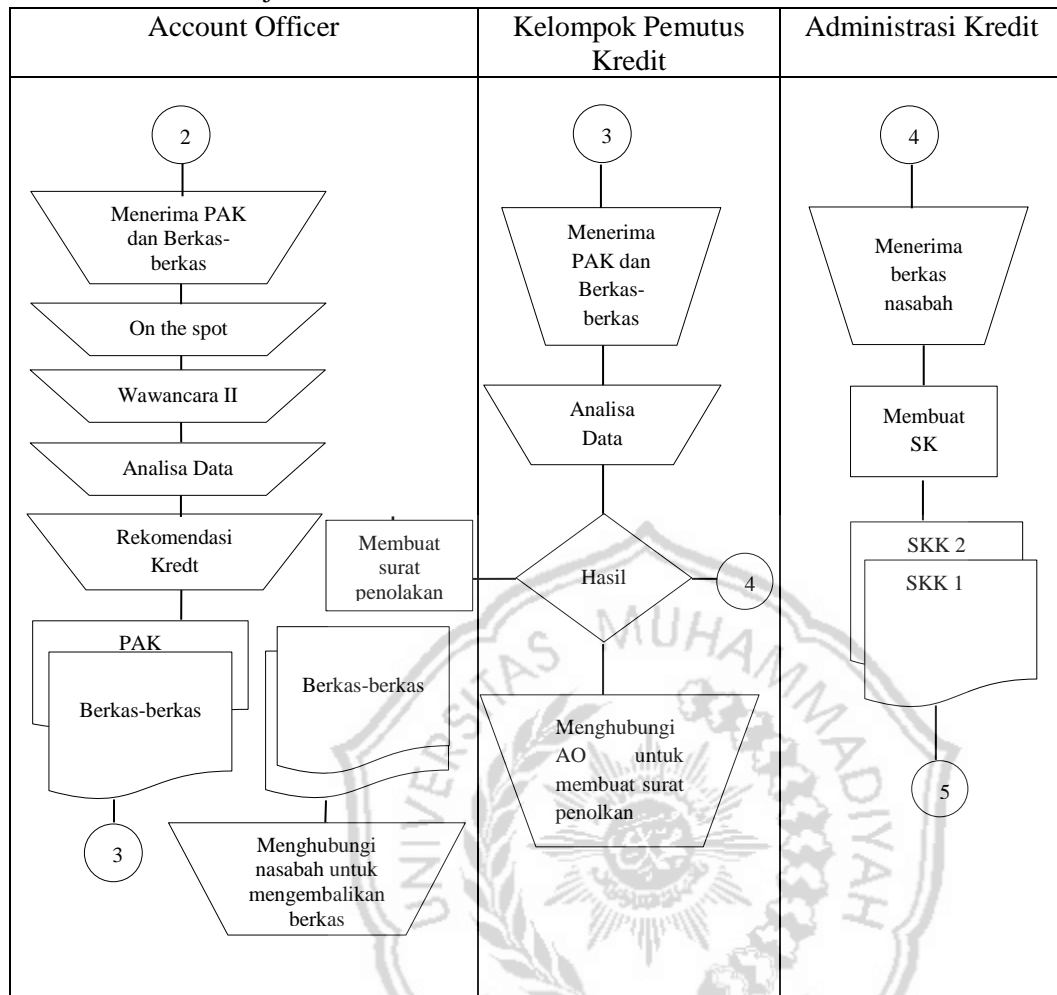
| Account Officer | Kelompok Pemutus Kredit | Administrasi Kredit |
|---|---|---|

2

Menerima PAK dan Berkas-berkas

On the spot

Wawancara II

Analisa Data

Rekomendasi Kredt

PAK

Berkas-berkas

3

Membuat surat penolakan

Berkas-berkas

Menghubungi nasabah untuk mengembalikan berkas

3

Menerima PAK dan Berkas-berkas

Analisa Data

Hasil

4

Menghubungi AO untuk membuat surat penolkan

4

Menerima berkas nasabah

Membuat SK

SKK 2

SKK 1

5

MUHAMMADIYAH